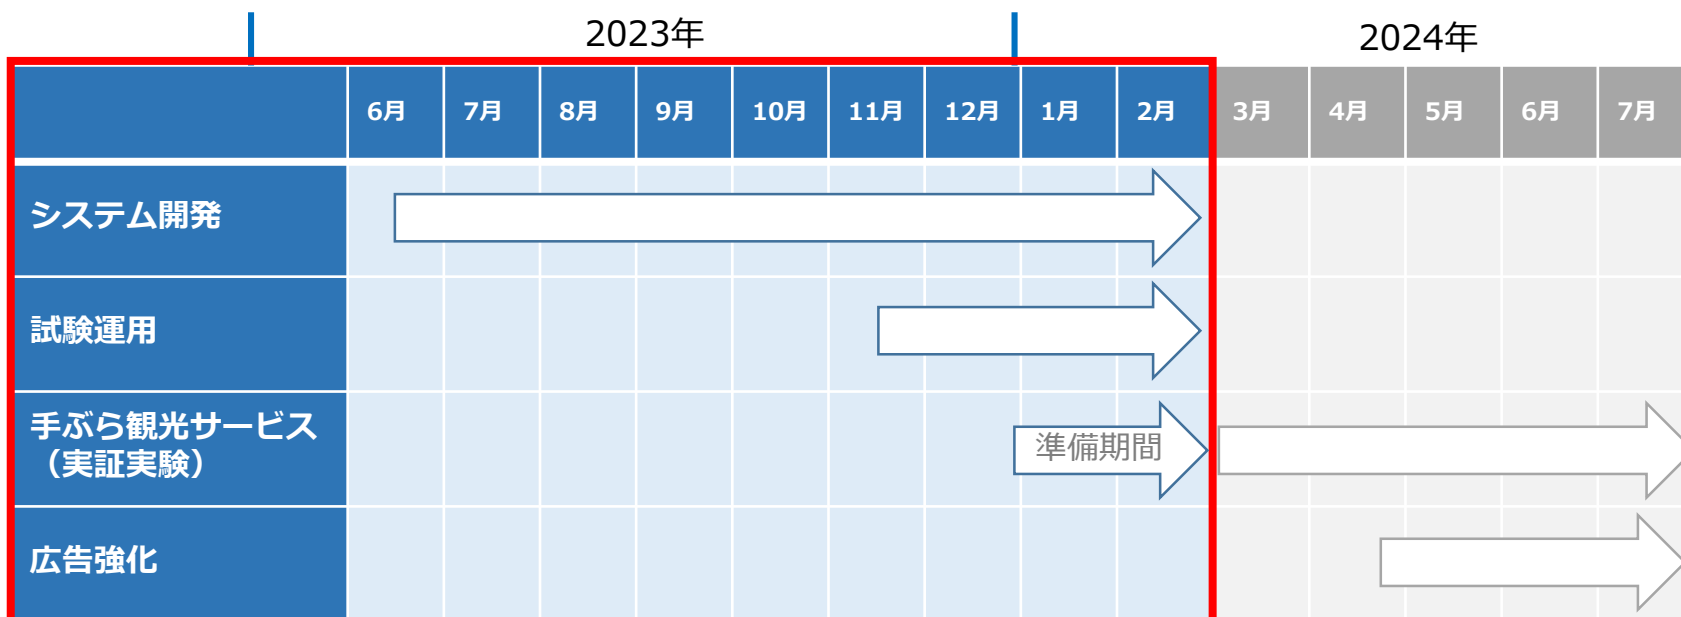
2023年

2024年

|  | 6月 | 7月 | 8月 | 9月 | 10月 | 11月 | 12月 | 1月 | 2月 | 3月 | 4月 | 5月 | 6月 | 7月 |
|---|---|---|---|---|---|---|---|---|---|---|---|---|---|---|
| システム開発 |  |  |  |  |  |  |  |  |  |  |  |  |  |  |
| 試験運用 |  |  |  |  |  |  |  |  |  |  |  |  |  |  |
| 手ぶら観光サービス（実証実験） |  |  |  |  |  |  |  | 準備期間 |  |  |  |  |  |  |
| 広告強化 |  |  |  |  |  |  |  |  |  |  |  |  |  |  |